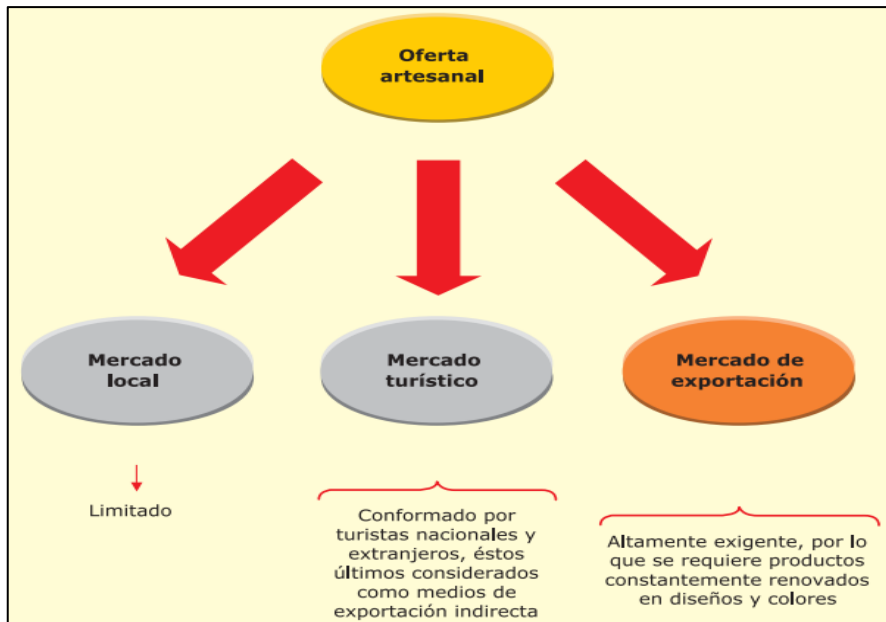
Oferta artesanal

Mercado local

Mercado turístico

Mercado de exportación

Limitado

Conformado por turistas nacionales y extranjeros, éstos últimos considerados como medios de exportación indirecta

Altamente exigente, por lo que se requiere productos constantemente renovados en diseños y colores